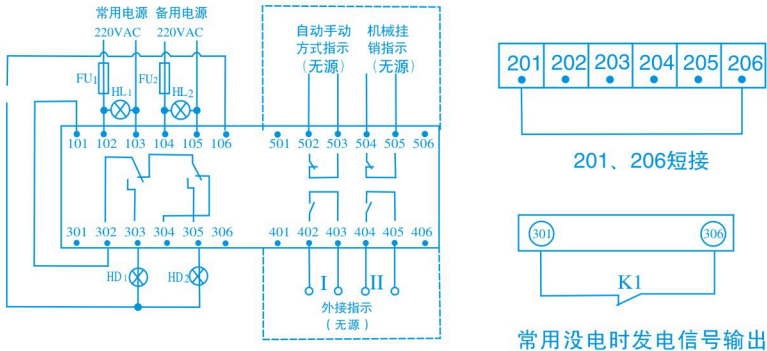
常用电源 备用电源
220VAC 220VAC
FU$_1$ HL$_1$ FU$_2$ HL$_2$
101 102 103 104 105 106
301 302 303 304 305 306
HD$_1$ HD$_2$

自动手动方式指示（无源）
机械挂销指示（无源）
501 502 503 504 505 506
401 402 403 404 405 406
I II
外接指示（无源）

201 202 203 204 205 206
201、206短接

301 306
K1
常用没电时发电信号输出